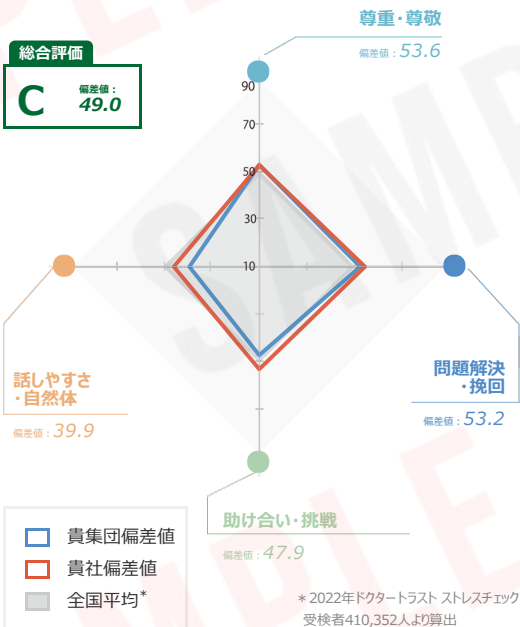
総合評価

C

偏差値：
49.0

尊重・尊敬

偏差値：53.6

90

70

50

30

10

問題解決・挽回

偏差値：53.2

話しやすさ・自然体

偏差値：39.9

助け合い・挑戦

偏差値：47.9

貴集団偏差値

貴社偏差値

全国平均*

＊2022年ドクタートラスト ストレスチェック受検者410,352人より算出

SAMPLE

SAMPLE